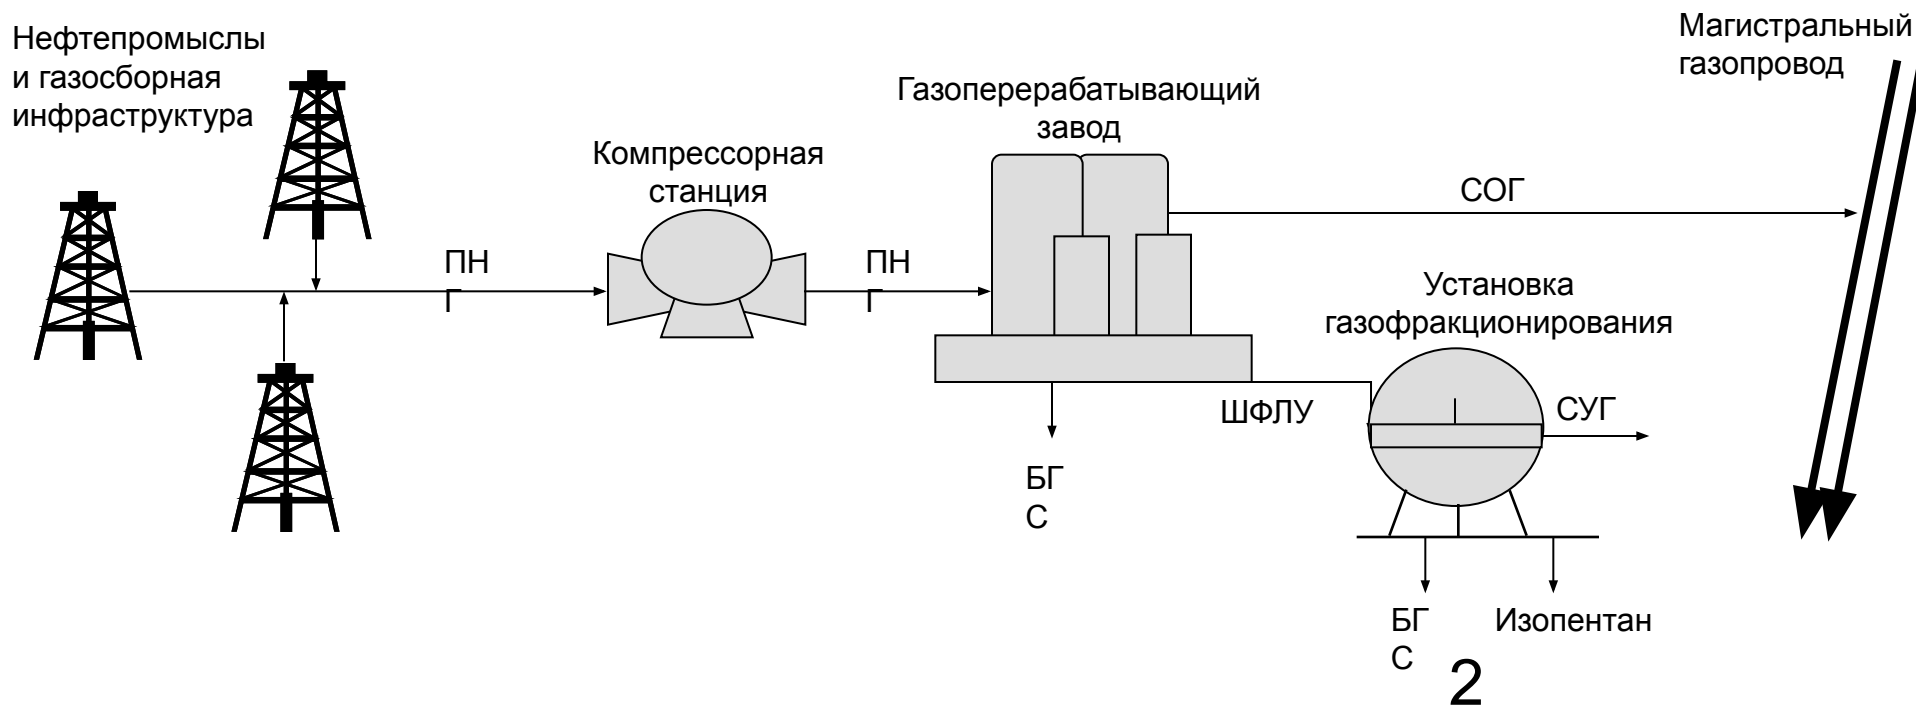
Нефтепромыслы и газосборная инфраструктура

Магистральный газопровод

Газоперерабатывающий завод

Компрессорная станция

СОГ

ПН
Г

ПН
Г

Установка газофракционирования

ШФЛУ

СУГ

БГ
С

БГ
С

Изопентан

2